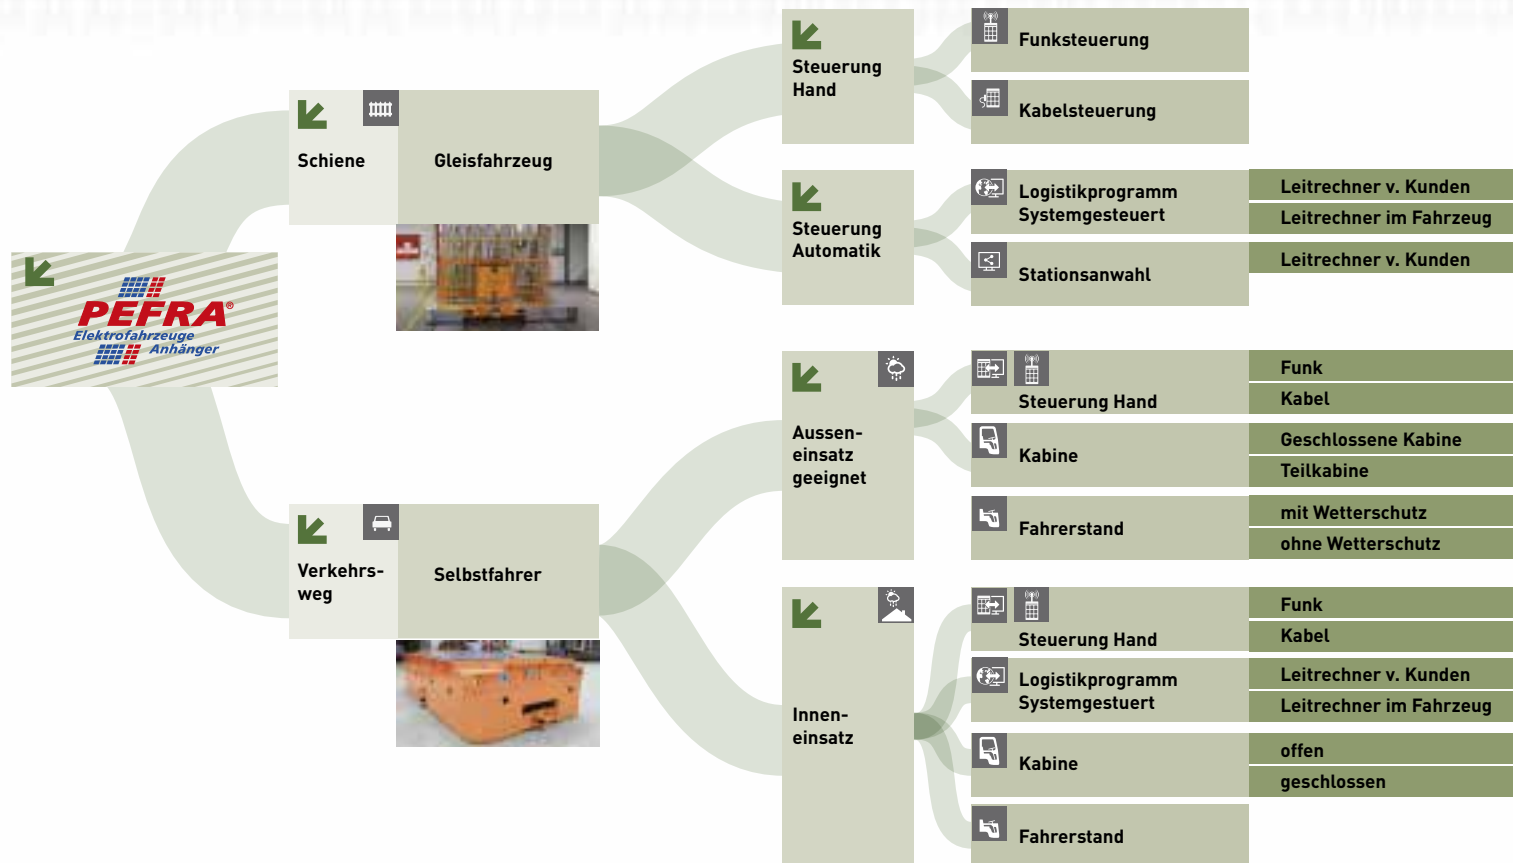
PEFRA®
Elektrofahrzeuge
Anhänger

Schiene

Gleisfahrzeug

Steuerung Hand

Funksteuerung

Kabelsteuerung

Steuerung Automatik

Logistikprogramm Systemgesteuert

Leitrechner v. Kunden

Leitrechner im Fahrzeug

Stationsanwahl

Leitrechner v. Kunden

Verkehrsweg

Selbstfahrer

Aussen-einsatz geeignet

Steuerung Hand

Funk

Kabel

Kabine

Geschlossene Kabine

Teilkabine

Fahrerstand

mit Wetterschutz

ohne Wetterschutz

Innen-einsatz

Steuerung Hand

Funk

Kabel

Logistikprogramm Systemgesteuert

Leitrechner v. Kunden

Leitrechner im Fahrzeug

Kabine

offen

geschlossen

Fahrerstand